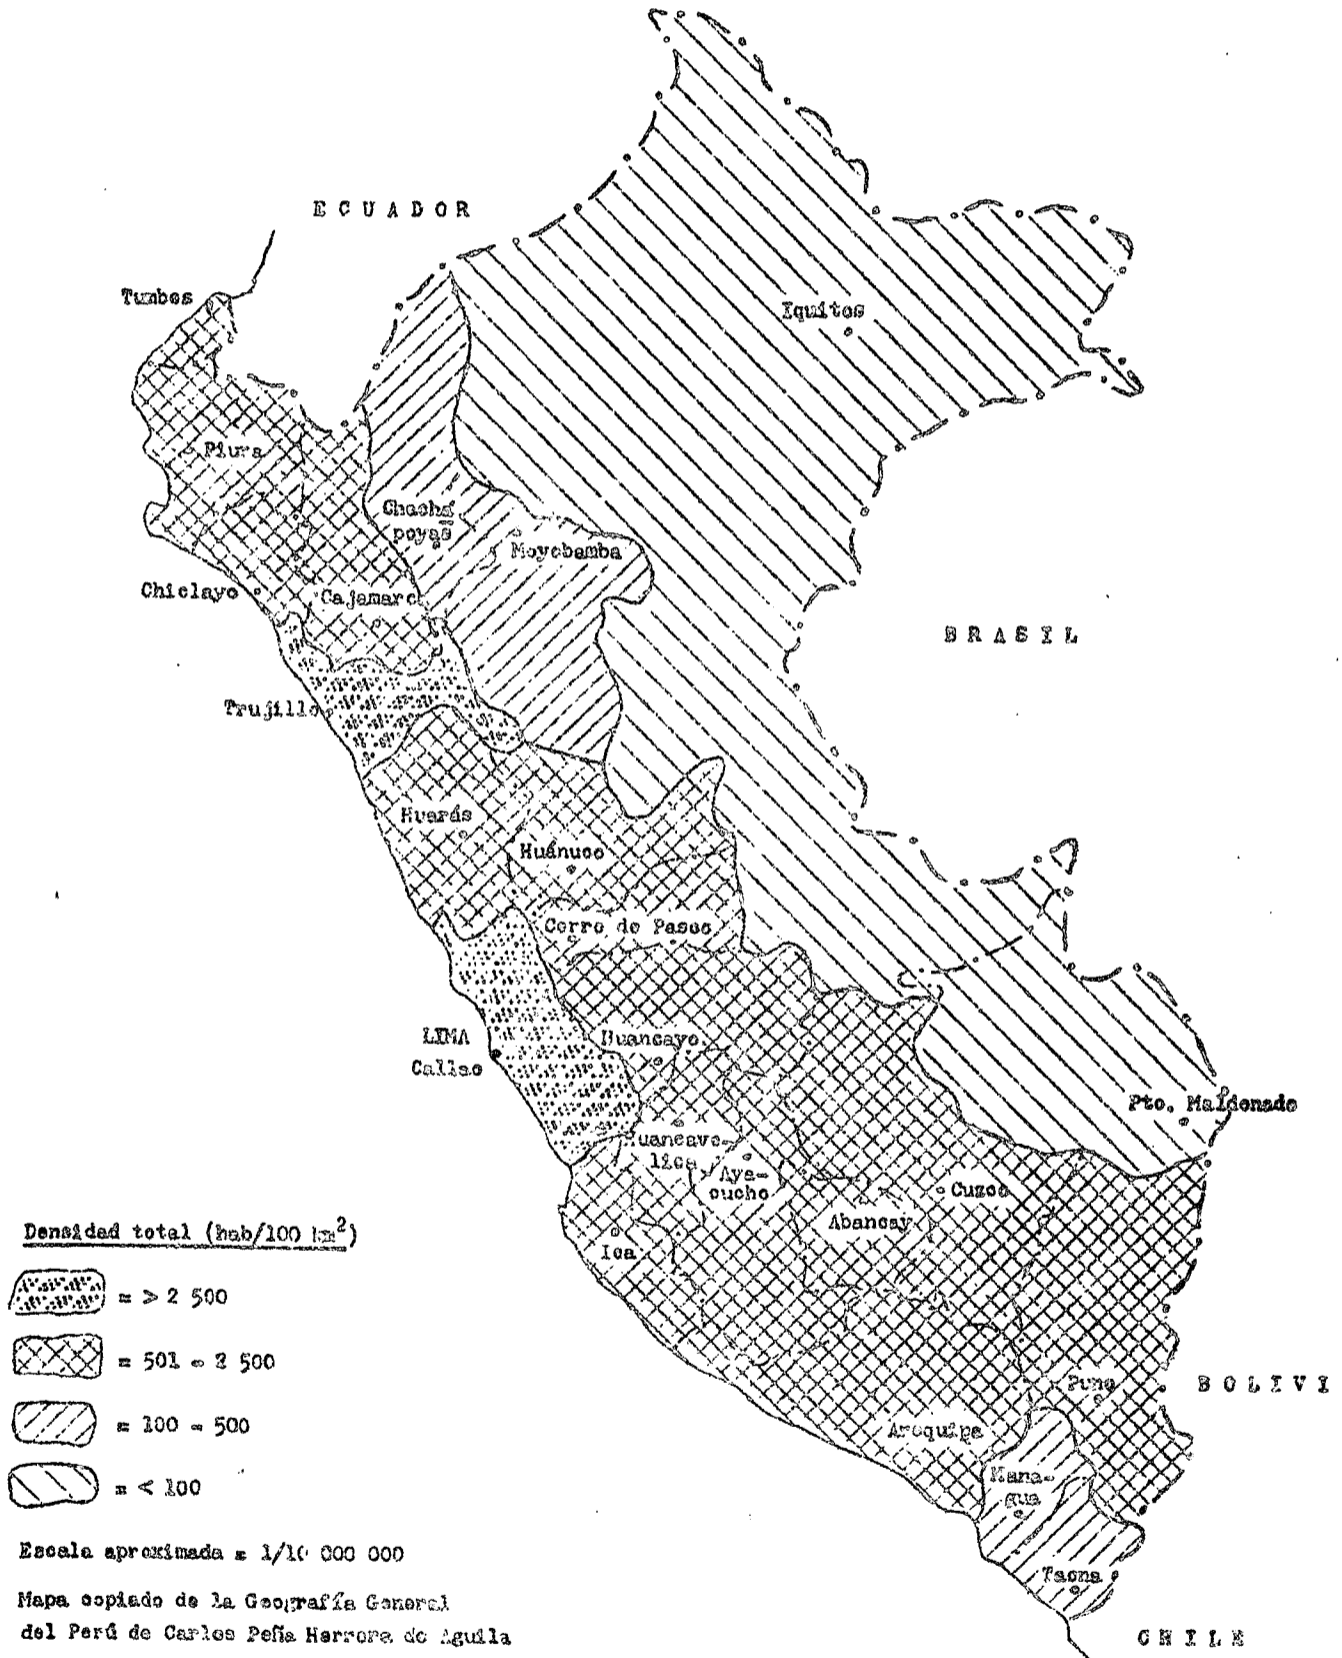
E C U A D O R

Tumbes

Iquitos

Piura

Chacha poyas

Moyobamba

Chiclayo

Cajamarc

B R A S I L

Trujillo

Huarás

Huánuco

Cerro de Pasco

LIMA
Callao

Huancayo

Pto. Maldonado

Huancavelica

Ayacucho

Cuzco

Abancay

Ica

Densidad total (hab/100 km$^2$)

= > 2 500

= 501 - 2 500

= 100 - 500

= < 100

Puno

B O L I V I

Arequipa

Moquegua

Tacna

Escala aproximada = 1/10 000 000

Mapa copiado de la Geografía General del Perú de Carlos Peña Herrera de Aguila

C H I L E